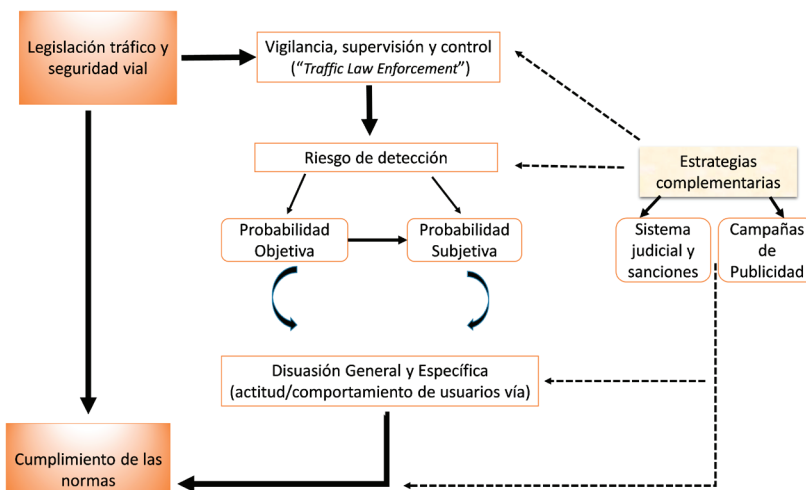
Legislación tráfico y seguridad vial

Vigilancia, supervisión y control ("*Traffic Law Enforcement*")

Riesgo de detección

Estrategias complementarias

Probabilidad Objetiva

Probabilidad Subjetiva

Sistema judicial y sanciones

Campañas de Publicidad

Disuasión General y Específica (actitud/comportamiento de usuarios vía)

Cumplimiento de las normas